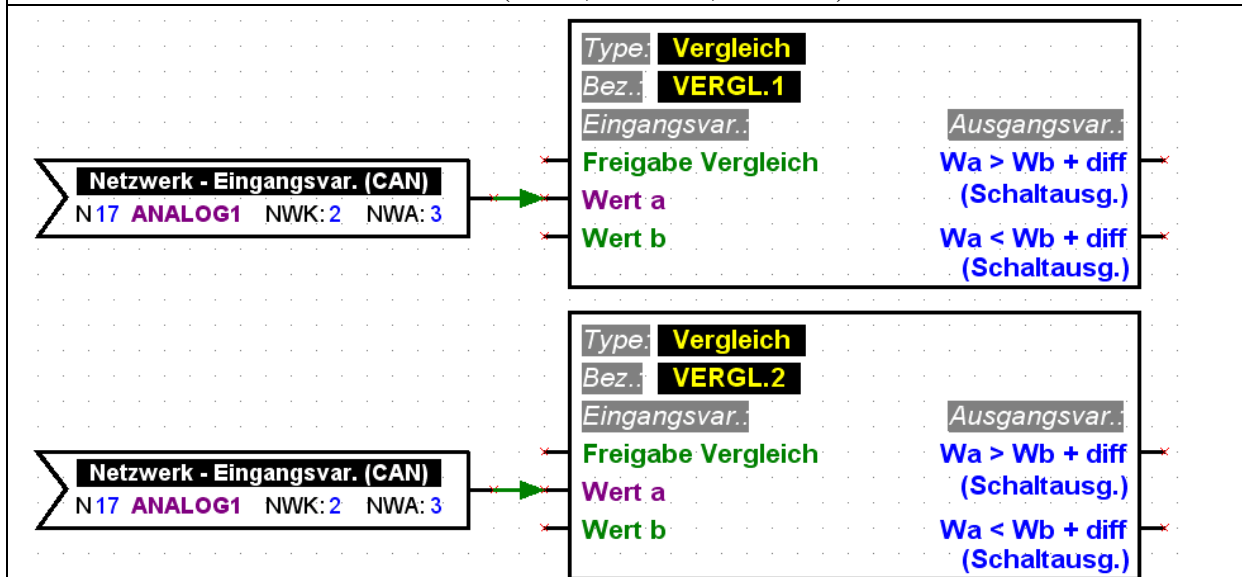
Netzwerk - Eingangsvar. (CAN)
N 17 ANALOG1 NWK: 2 NWA: 3

Type: Vergleich
Bez.: VERGL.1
Eingangsvar.:
Ausgangsvar.:
Freigabe Vergleich
Wert a
Wert b
Wa > Wb + diff (Schaltausg.)
Wa < Wb + diff (Schaltausg.)

Netzwerk - Eingangsvar. (CAN)
N 17 ANALOG1 NWK: 2 NWA: 3

Type: Vergleich
Bez.: VERGL.2
Eingangsvar.:
Ausgangsvar.:
Freigabe Vergleich
Wert a
Wert b
Wa > Wb + diff (Schaltausg.)
Wa < Wb + diff (Schaltausg.)